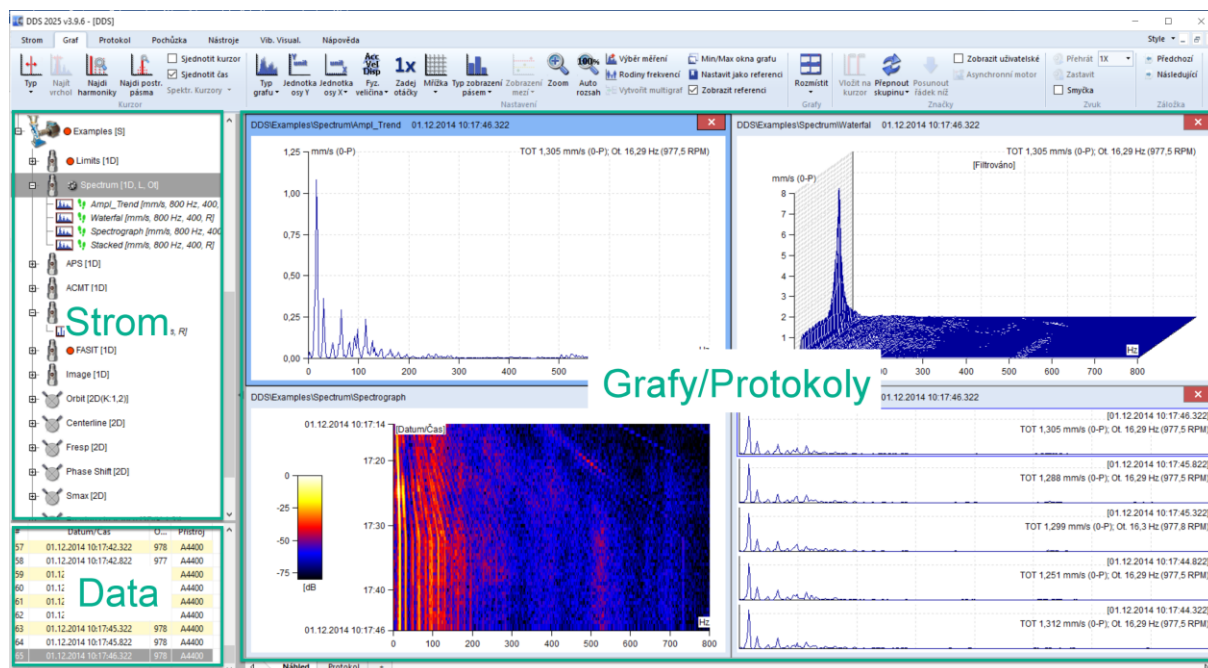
DDS 2025 v3.9.6 - [DDS]

Strom Graf Protokol Pochůzka Nástroje Vib. Visual. Nápověda

Style

Typ Najít vrchol Najdi harmoniky Najdi postr. pásma Sjednotit kurzor Sjednotit čas Spektr. Kurzory Kurzor

Typ grafu Jednotka osy Y Jednotka osy X Fyz. veličina Zadej otáčky Mřížka Typ zobrazení pásem Zobrazení mezí Zoom Auto rozsah Výběr měření Rodiny frekvencí Vytvořit multigraf Min/Max okna grafu Nastavit jako referenci Zobrazit referenci Nastavení

Rozmístit Grafy

Vložit na kurzor Přepnout skupinu Posunout řádek níž Zobrazit uživatelské Asynchronní motor Značky

Přehrát 1X Zastavit Smyčka Zvuk

Předchozí Následující Záložka

Examples [S]
Limits [1D]
Spectrum [1D, L, Ot]
Ampl_Trend [mm/s, 800 Hz, 400,
Waterfall [mm/s, 800 Hz, 400, R]
Spectrograph [mm/s, 800 Hz, 400
Stacked [mm/s, 800 Hz, 400, R]
APS [1D]
ACMT [1D]
Strom s, R]
FASIT [1D]
Image [1D]
Orbit [2D(K:1,2)]
Centerline [2D]
Fresp [2D]
Phase Shift [2D]
Smax [2D]

| # | Datum/Čas | O... | Přístroj |
|---|---|---|---|
| 57 | 01.12.2014 10:17:42.322 | 978 | A4400 |
| 58 | 01.12.2014 10:17:42.822 | 977 | A4400 |
| 59 | 01.12 | | A4400 |
| 60 | 01.12 | | A4400 |
| 61 | 01.12 | | A4400 |
| 62 | 01.12 | | A4400 |
| 63 | 01.12.2014 10:17:45.322 | 978 | A4400 |
| 64 | 01.12.2014 10:17:45.822 | 978 | A4400 |
| 65 | 01.12.2014 10:17:46.322 | 978 | A4400 |

Data

DDS\Examples\Spectrum\Ampl_Trend 01.12.2014 10:17:46.322
mm/s (0-P) TOT 1,305 mm/s (0-P); Ot. 16,29 Hz (977,5 RPM)
1,25 1,00 0,75 0,50 0,25 0,00
0 100 200 300 400 500

DDS\Examples\Spectrum\Waterfall 01.12.2014 10:17:46.322
TOT 1,305 mm/s (0-P); Ot. 16,29 Hz (977,5 RPM)
[Filtrováno]
mm/s (0-P)
8 7 6 5 4 3 2 1
Hz
300 400 500 600 700 800

Grafy/Protokoly

DDS\Examples\Spectrum\Spectrograph
01.12.2014 10:17:14 [Datum/Čas]
17:20 17:30 17:40
01.12.2014 10:17:46
0 -25 -50 -75 [dB]
0 100 200 300 400 500 600 700 800 Hz

10:17:46.322
[01.12.2014 10:17:46.322]
TOT 1,305 mm/s (0-P); Ot. 16,29 Hz (977,5 RPM)
[01.12.2014 10:17:45.822]
TOT 1,288 mm/s (0-P); Ot. 16,29 Hz (977,5 RPM)
[01.12.2014 10:17:45.322]
TOT 1,299 mm/s (0-P); Ot. 16,3 Hz (977,8 RPM)
[01.12.2014 10:17:44.822]
TOT 1,251 mm/s (0-P); Ot. 16,29 Hz (977,5 RPM)
[01.12.2014 10:17:44.322]
TOT 1,312 mm/s (0-P); Ot. 16,29 Hz (977,5 RPM)

Náhled Protokol